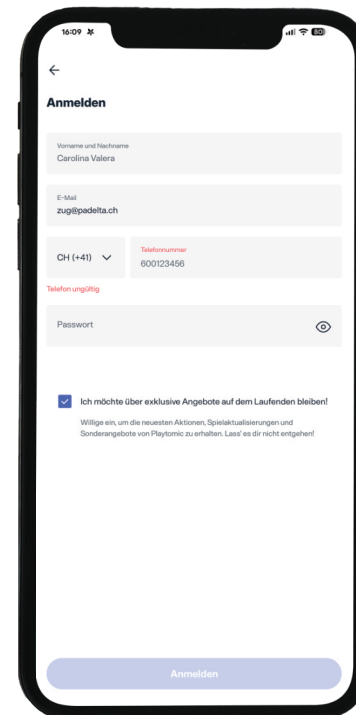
16:09

←

Anmelden

Vorname und Nachname
Carolina Valera

E-Mail
zug@padelta.ch

CH (+41)

Telefonnummer
600123456

Telefon ungültig

Passwort

Ich möchte über exklusive Angebote auf dem Laufenden bleiben!

Willige ein, um die neuesten Aktionen, Spielaktualisierungen und Sonderangebote von Playtomic zu erhalten. Lass' es dir nicht entgehen!

Anmelden